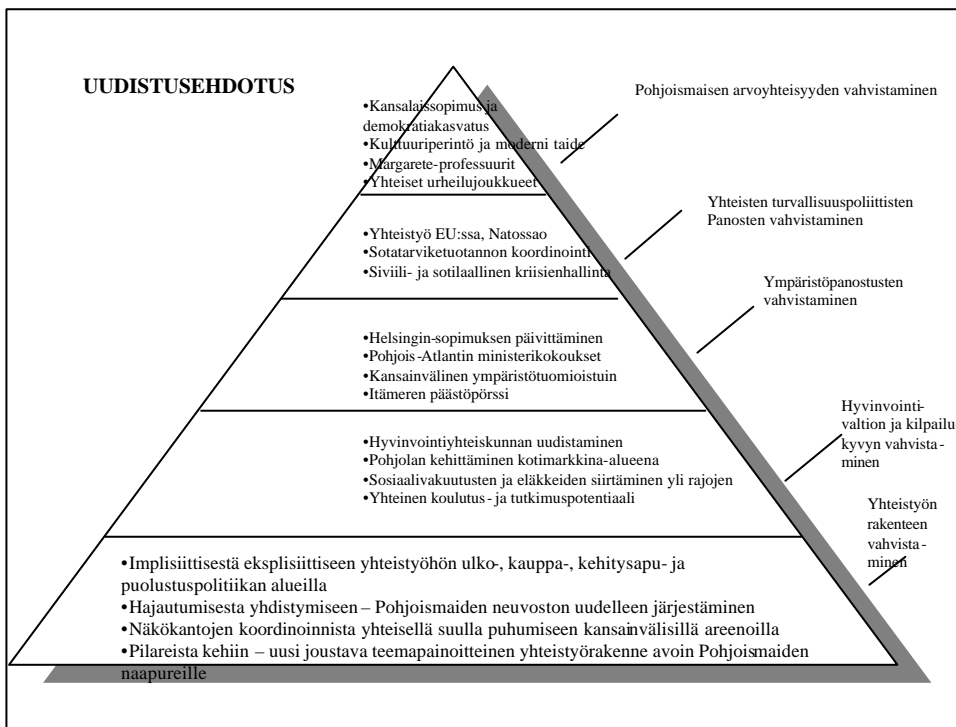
UUDISTUSEHDOTUS

•Kansalaissopimus ja demokratiakasvatus
•Kulttuuriperintö ja moderni taide
•Margarete-professuurit
•Yhteiset urheilujoukkueet

•Yhteistyö EU:ssa, Natossao
•Sotatarviketuotannon koordinointi
•Siviili- ja sotilaallinen kriisienhallinta

•Helsingin-sopimuksen päivittäminen
•Pohjois-Atlantin ministerikokoukset
•Kansainvälinen ympäristötuomioistuin
•Itämeren päästöpörssi

•Hyvinvointiyhteiskunnan uudistaminen
•Pohjolan kehittäminen kotimarkkina-alueena
•Sosiaalivakuutusten ja eläkkeiden siirtäminen yli rajojen
•Yhteinen koulutus- ja tutkimuspotentiaali

•Implisiittisestä eksplisiittiseen yhteistyöhön ulko-, kauppa-, kehitysapu- ja puolustuspolitiikan alueilla
•Hajautumisesta yhdistymiseen – Pohjoismaiden neuvoston uudelleen järjestäminen
•Näkökantojen koordinoinnista yhteisellä suulla puhumiseen kansainvälisillä areenoilla
•Pilareista kehiin – uusi joustava teemapainoitteinen yhteistyörakenne avoin Pohjoismaiden naapureille

Pohjoismaisen arvoyhteisyyden vahvistaminen

Yhteisten turvallisuuspoliittisten Panosten vahvistaminen

Ympäristöpanostusten vahvistaminen

Hyvinvointivaltion ja kilpailukyvyn vahvistaminen

Yhteistyön rakenteen vahvistaminen